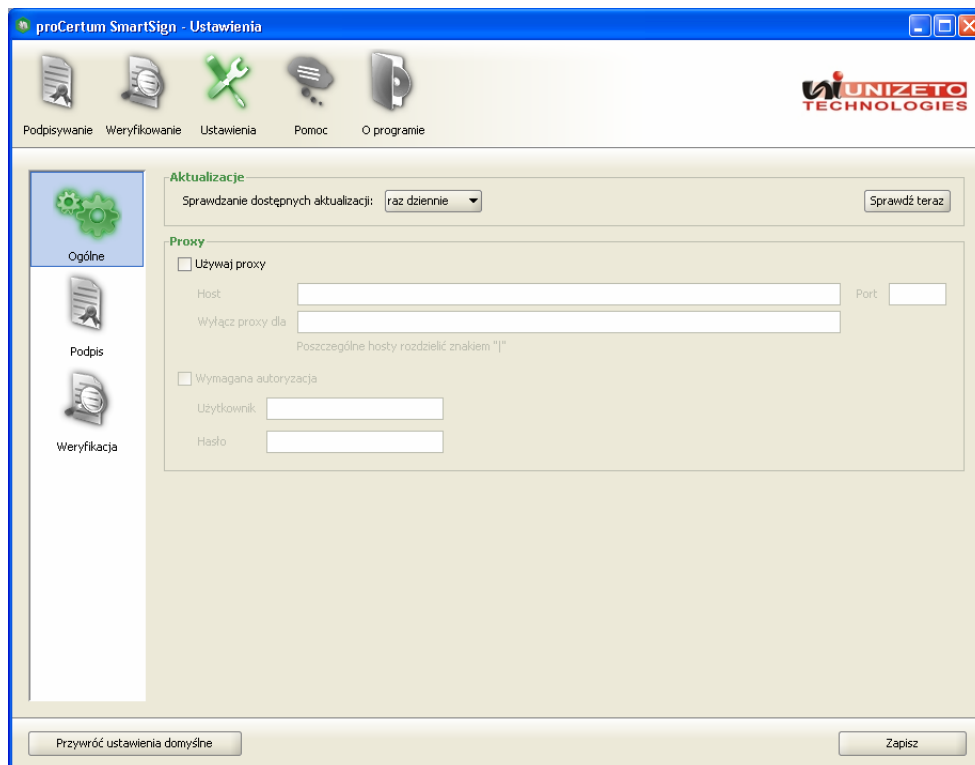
proCertum SmartSign - Ustawienia

Podpisywanie Weryfikowanie Ustawienia Pomoc O programie

UNIZETO TECHNOLOGIES

Ogólne

Podpis

Weryfikacja

Aktualizacje

Sprawdzanie dostępnych aktualizacji: raz dziennie

Sprawdź teraz

Proxy

Używaj proxy

Host

Port

Wyłącz proxy dla

Poszczególne hosty rozdzielić znakiem "|"

Wymagana autoryzacja

Użytkownik

Hasło

Przywróć ustawienia domyślne

Zapisz